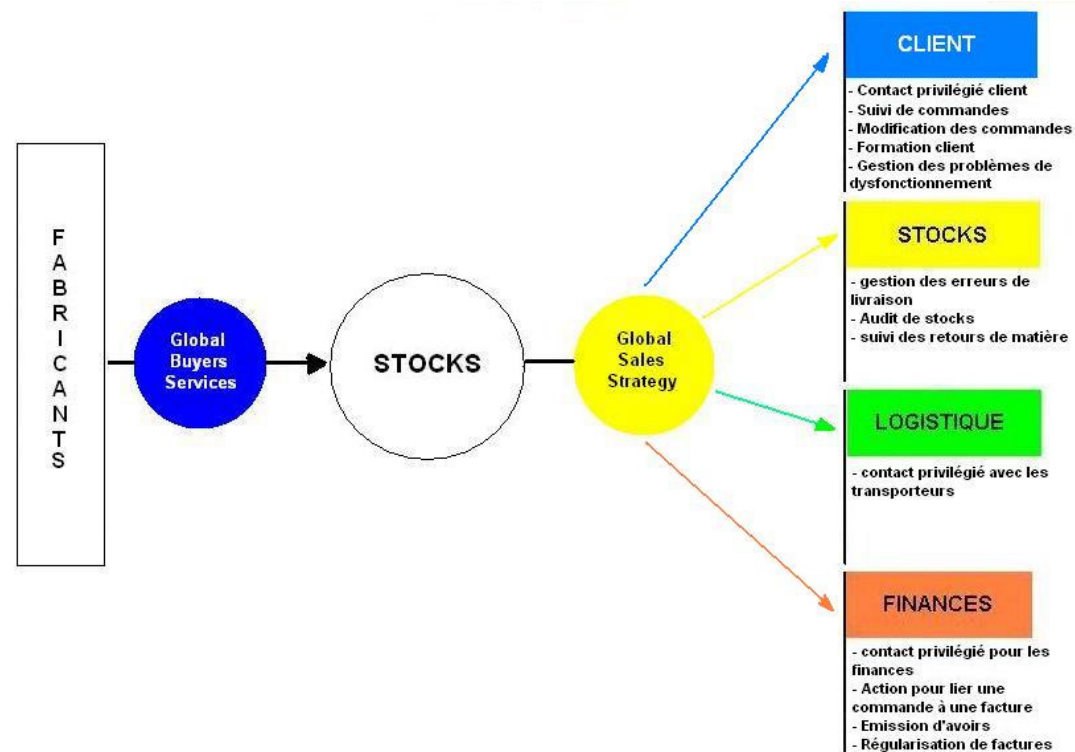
FABRICANTS

Global Buyers Services

STOCKS

Global Sales Strategy

CLIENT

- Contact privilégié client
- Suivi de commandes
- Modification des commandes
- Formation client
- Gestion des problèmes de dysfonctionnement

STOCKS

- gestion des erreurs de livraison
- Audit de stocks
- suivi des retours de matière

LOGISTIQUE

- contact privilégié avec les transporteurs

FINANCES

- contact privilégié pour les finances
- Action pour lier une commande à une facture
- Emission d'avoirs
- Régularisation de factures